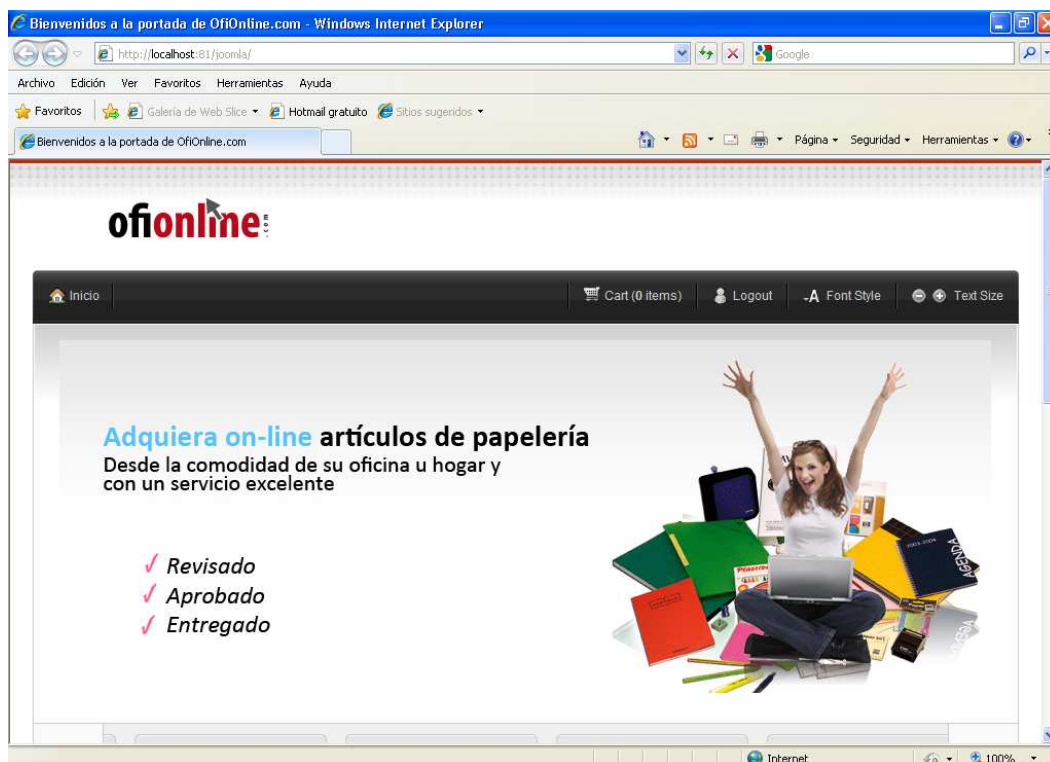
Bienvenidos a la portada de OfiOnline.com - Windows Internet Explorer

http://localhost:81/joomla/

Google

Archivo Edición Ver Favoritos Herramientas Ayuda

Favoritos Galería de Web Slice Hotmail gratuito Sitios sugeridos

Bienvenidos a la portada de OfiOnline.com

Página Seguridad Herramientas

ofionline.com

Inicio

Cart (0 items) Logout Font Style Text Size

Adquiera on-line artículos de papelería
Desde la comodidad de su oficina u hogar y con un servicio excelente

✓ Revisado
✓ Aprobado
✓ Entregado

AGENDA

Internet 100%